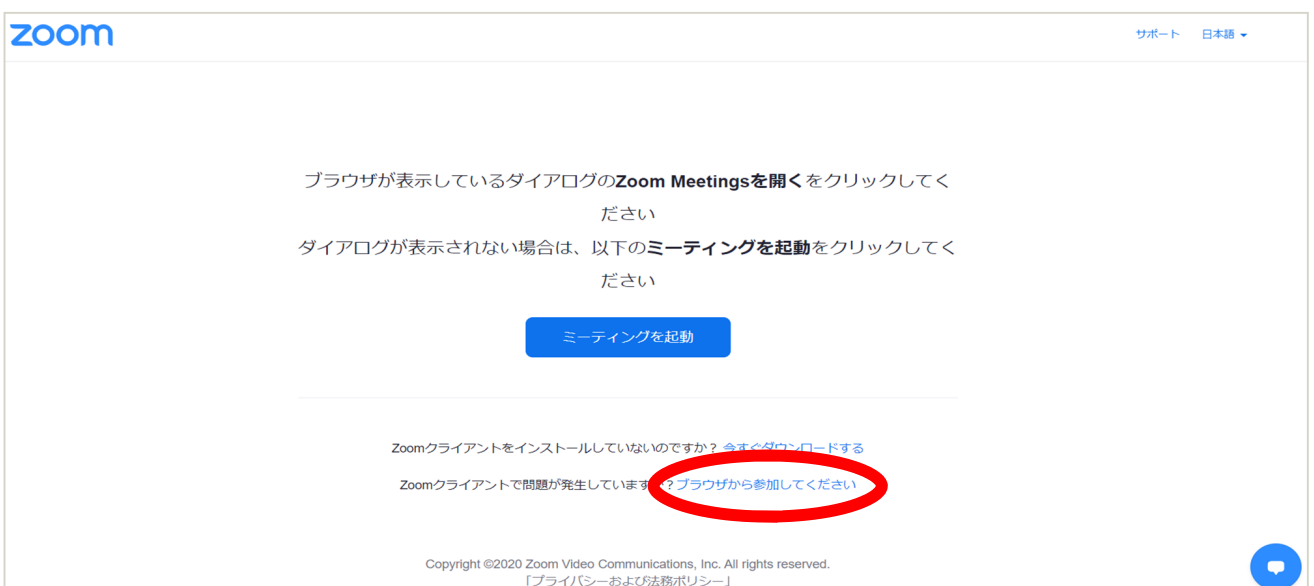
zoom

サポート 日本語

ブラウザが表示しているダイアログのZoom Meetingsを開くをクリックしてください

ダイアログが表示されない場合は、以下のミーティングを起動をクリックしてください

ミーティングを起動

Zoomクライアントをインストールしていないのですか？ 今すぐダウンロードする

Zoomクライアントで問題が発生していますか？ブラウザから参加してください

Copyright ©2020 Zoom Video Communications, Inc. All rights reserved.
「プライバシーおよび法務ポリシー」